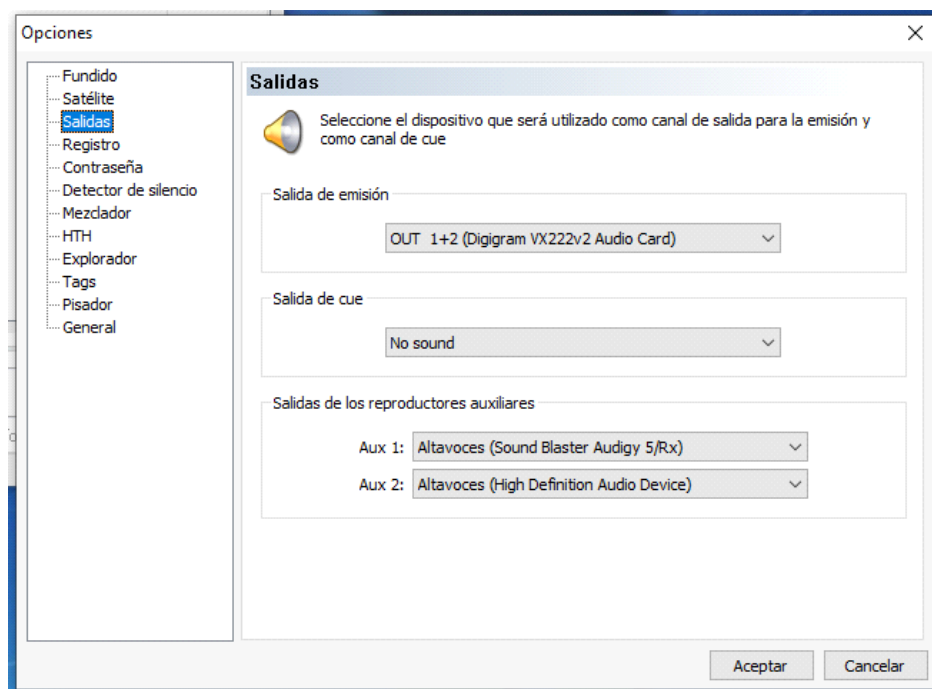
Opciones

Fundido
Satélite
Salidas
Registro
Contraseña
Detector de silencio
Mezclador
HTH
Explorador
Tags
Pisador
General

Salidas

Seleccione el dispositivo que será utilizado como canal de salida para la emisión y como canal de cue

Salida de emisión

OUT 1+2 (Digigram VX222v2 Audio Card)

Salida de cue

No sound

Salidas de los reproductores auxiliares

Aux 1: Altavoces (Sound Blaster Audigy 5/Rx)

Aux 2: Altavoces (High Definition Audio Device)

Aceptar Cancelar